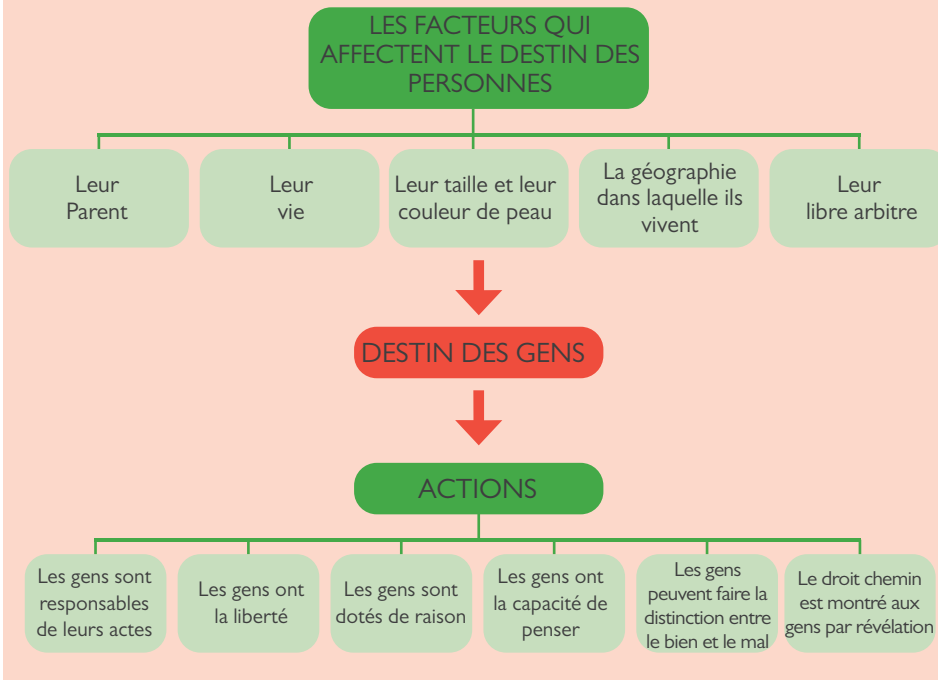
LES FACTEURS QUI AFFECTENT LE DESTIN DES PERSONNES

Leur Parent

Leur vie

Leur taille et leur couleur de peau

La géographie dans laquelle ils vivent

Leur libre arbitre

DESTIN DES GENS

ACTIONS

Les gens sont responsables de leurs actes

Les gens ont la liberté

Les gens sont dotés de raison

Les gens ont la capacité de penser

Les gens peuvent faire la distinction entre le bien et le mal

Le droit chemin est montré aux gens par révélation